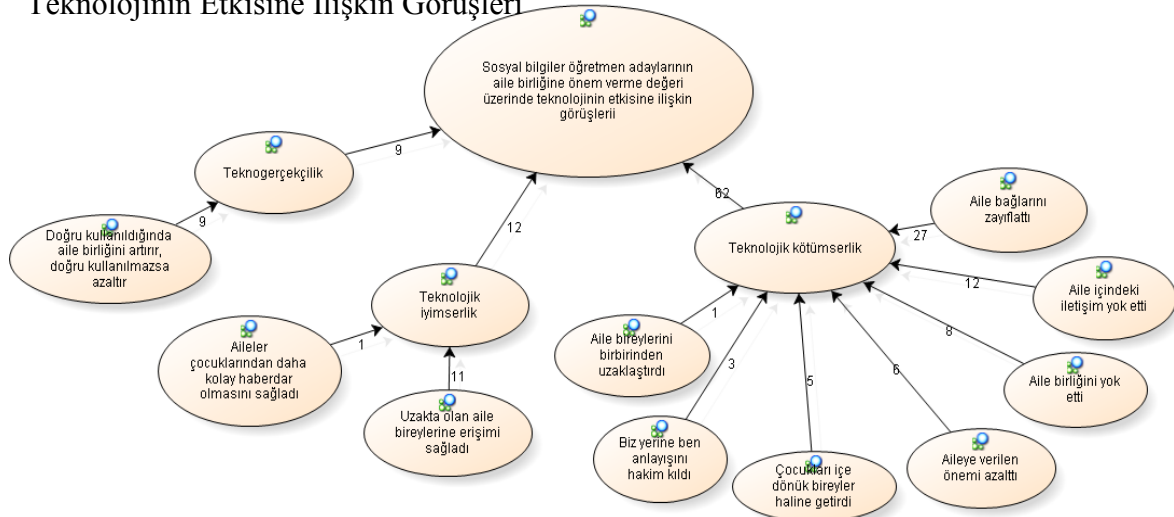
Teknolojinin Etkisine İlişkin Görüşleri

Sosyal bilgiler öğretmen adaylarının aile birliğine önem verme değeri üzerinde teknolojinin etkisine ilişkin görüşlerii

Teknogerçekçilik

9

Doğru kullanıldığında aile birliğini artırır, doğru kullanılmazsa azaltır

9

12

Teknolojik iyimserlik

Aileler çocuklarından daha kolay haberdar olmasını sağladı

1

11

Uzakta olan aile bireylerine erişimi sağladı

62

Teknolojik kötümserlik

Aile bağlarını zayıflattı

27

Aile içindeki iletişim yok etti

12

Aile bireylerini birbirinden uzaklaştırdı

1

3

Biz yerine ben anlayışını hakim kıldı

5

Çocukları içe dönük bireyler haline getirdi

6

Aileye verilen önemi azalttı

8

Aile birliğini yok etti